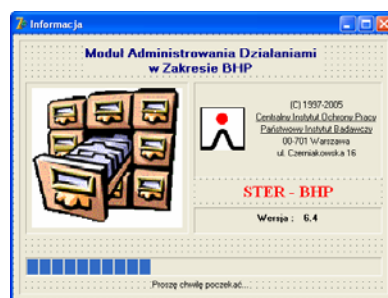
Informacja

Moduł Administrowania Działaniami w Zakresie BHP

(C) 1997-2005
Centralny Instytut Ochrony Pracy
Państwowy Instytut Badawczy
00-701 Warszawa
ul. Czerniakowska 16

STER - BHP

Wersja : 6.4

Proszę chwilę poczekać...